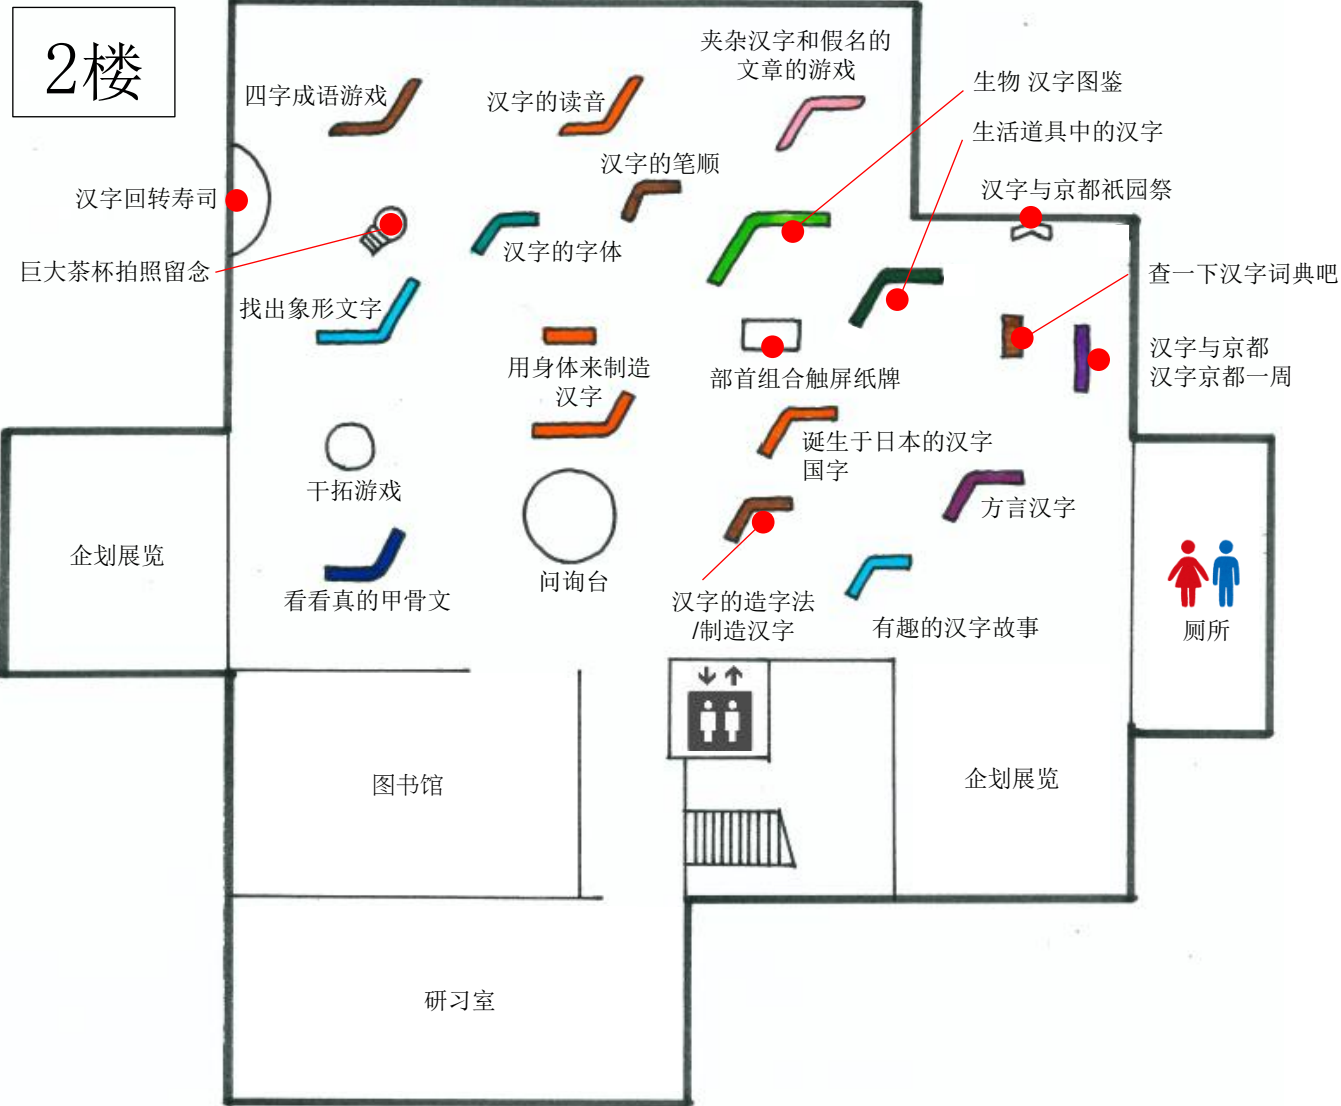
2楼

四字成语游戏

汉字的读音

夹杂汉字和假名的文章的游戏

生物 汉字图鉴

生活道具中的汉字

汉字与京都祇园祭

汉字回转寿司

汉字的笔顺

巨大茶杯拍照留念

汉字的字体

查一下汉字词典吧

找出象形文字

用身体来制造汉字

部首组合触屏纸牌

汉字与京都
汉字京都一周

诞生于日本的汉字
国字

干拓游戏

方言汉字

企划展览

看看真的甲骨文

问询台

汉字的造字法
/制造汉字

有趣的汉字故事

厕所

图书馆

企划展览

研习室